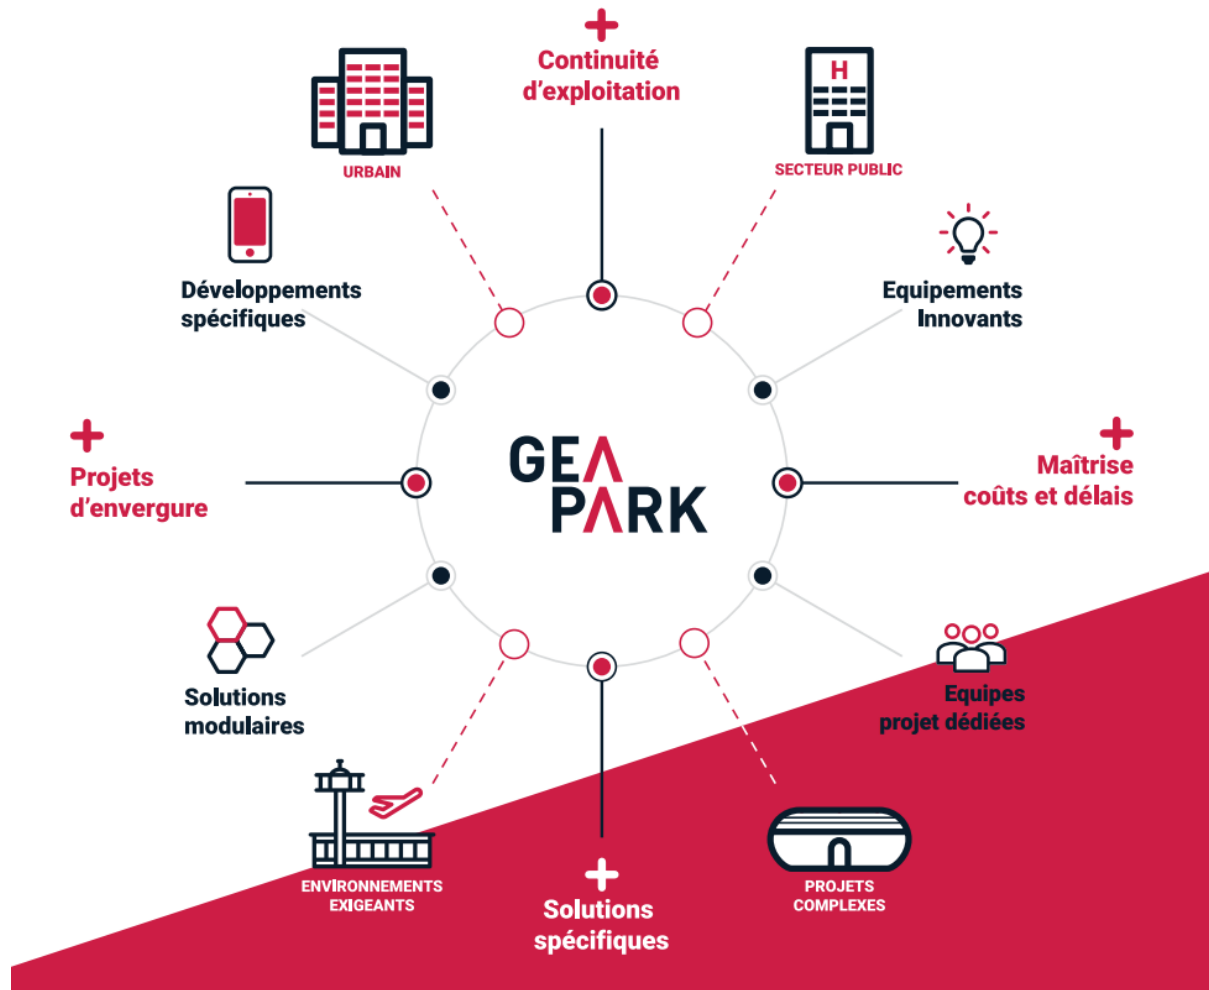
+
Continuité d'exploitation

URBAIN

H

SECTEUR PUBLIC

Développements spécifiques

Equipements Innovants

+
Projets d'envergure

GEΛ PΛRK

+
Maîtrise coûts et délais

Solutions modulaires

Equipes projet dédiées

ENVIRONNEMENTS EXIGEANTS

+
Solutions spécifiques

PROJETS COMPLEXES